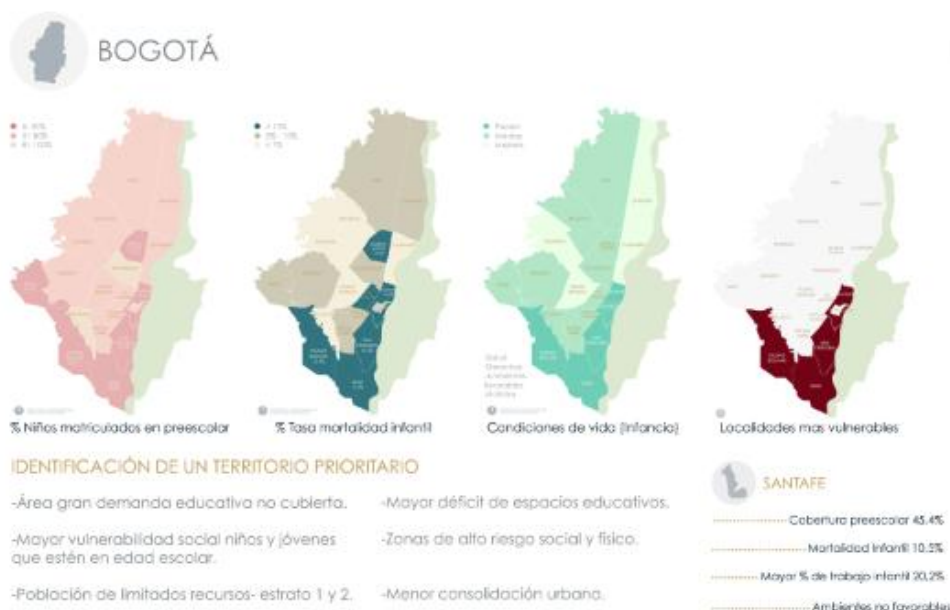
BOGOTÁ

% Niños matriculados en preescolar

% Tasa mortalidad infantil

Condiciones de vida (infancia)

Localidades mas vulnerables

IDENTIFICACIÓN DE UN TERRITORIO PRIORITARIO

-Área gran demanda educativa no cubierta.

-Mayor vulnerabilidad social niños y jóvenes que estén en edad escolar.

-Población de limitados recursos- estrato 1 y 2.

-Mayor déficit de espacios educativos.

-Zonas de alto riesgo social y físico.

-Menor consolidación urbana.

SANTAFE

Cobertura preescolar 45.4%

Mortalidad infantil 10.5%

Mayor % de trabajo infantil 20,2%

Ambientes no favorables